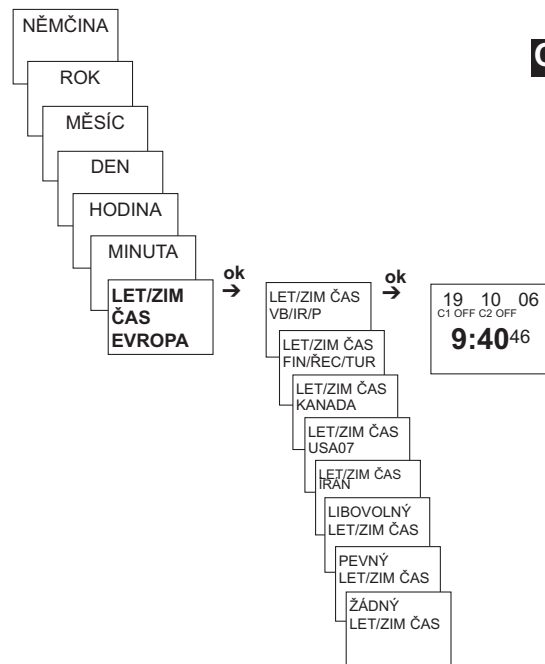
NĚMČINA

ROK

MĚSÍC

DEN

HODINA

MINUTA

LET/ZIM ČAS EVROPA

ok →

LET/ZIM ČAS VB/IR/P

LET/ZIM ČAS FIN/ŘEC/TUR

LET/ZIM ČAS KANADA

LET/ZIM ČAS USA07

LET/ZIM ČAS ÍRÁN

LIBOVOLNÝ LET/ZIM ČAS

PEVNÝ LET/ZIM ČAS

ŽÁDNÝ LET/ZIM ČAS

ok →

19 10 06
C1 OFF C2 OFF
9:40$^{46}$

C